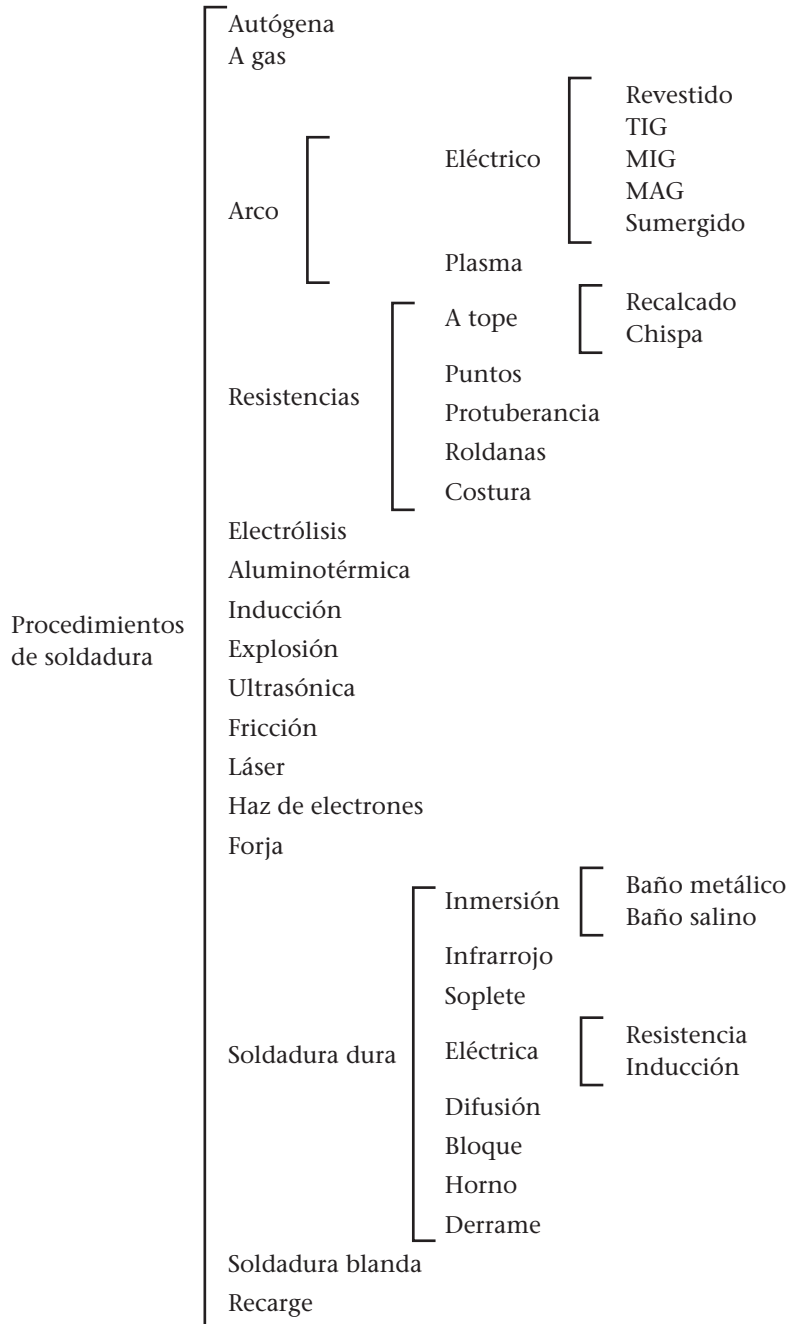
Procedimientos de soldadura

Autógena
A gas
Arco
Eléctrico
Revestido
TIG
MIG
MAG
Sumergido
Plasma
Resistencias
A tope
Recalcado
Chispa
Puntos
Protuberancia
Roldanas
Costura
Electrólisis
Aluminotérmica
Inducción
Explosión
Ultrasónica
Fricción
Láser
Haz de electrones
Forja
Soldadura dura
Inmersión
Baño metálico
Baño salino
Infrarrojo
Soplete
Eléctrica
Resistencia
Inducción
Difusión
Bloque
Horno
Derrame
Soldadura blanda
Recarge